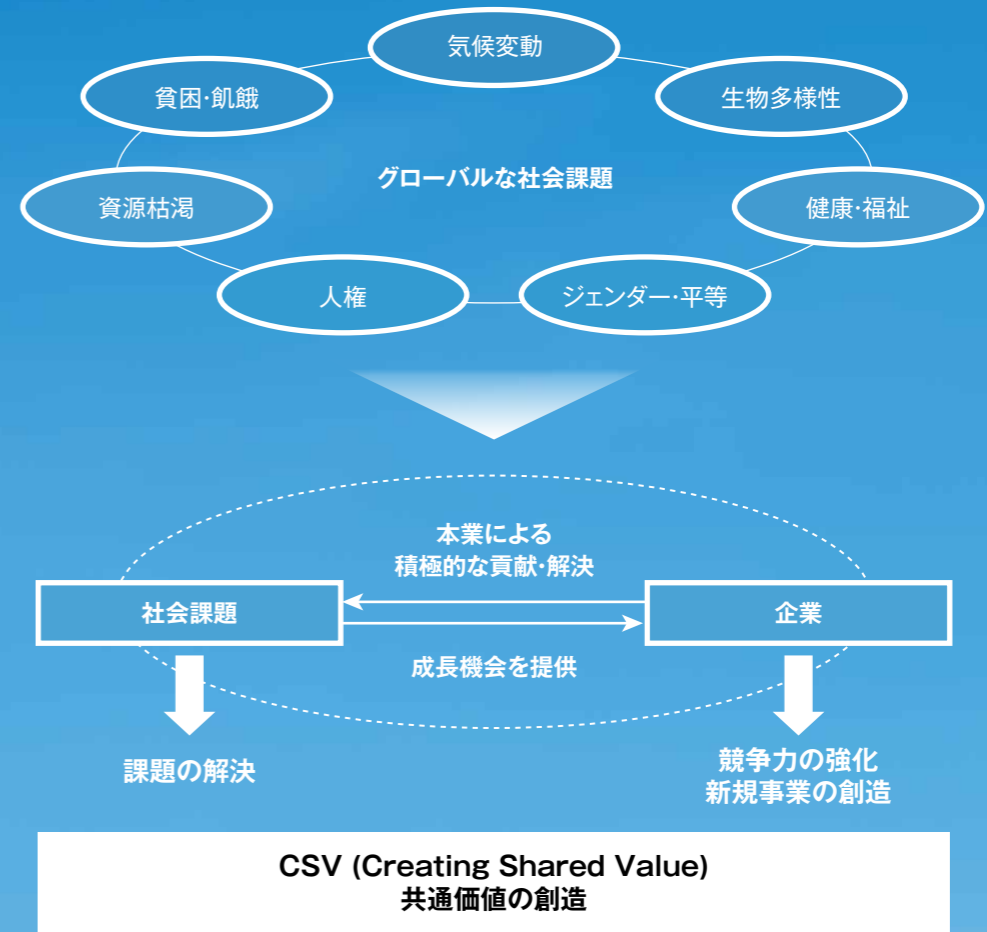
気候変動

貧困·飢餓

生物多様性

グローバルな社会課題

資源枯渇

健康·福祉

人権

ジェンダー·平等

本業による
積極的な貢献·解決

社会課題

企業

成長機会を提供

課題の解決

競争力の強化
新規事業の創造

CSV (Creating Shared Value)
共通価値の創造